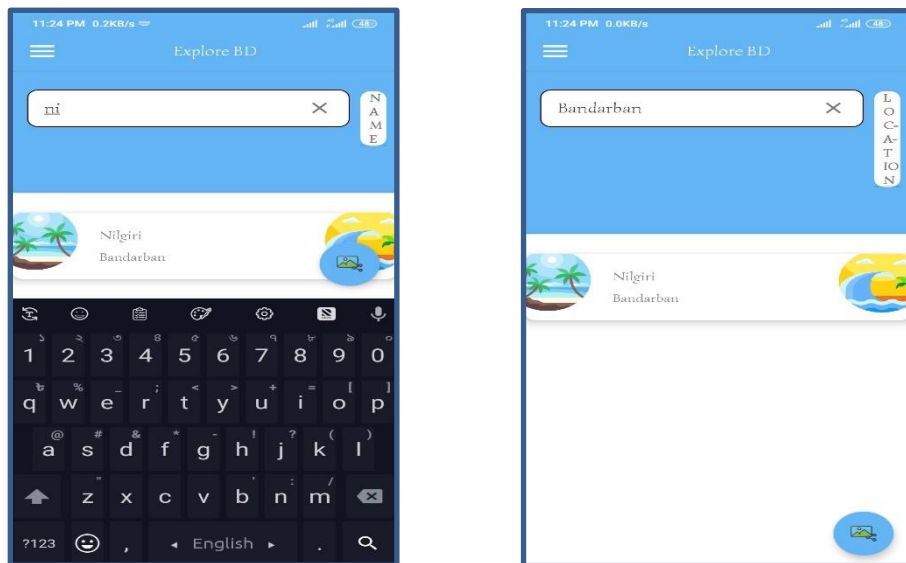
11:24 PM 0.2KB/s

48

Explore BD

ni

N
A
M
E

Nilgiri
Bandarban

1 2 3 4 5 6 7 8 9 0

q w e r t y u i o p

a s d f g h j k l

z x c v b n m

?123 , English .

11:24 PM 0.0KB/s

48

Explore BD

Bandarban

L
O
C
A
T
IO
N

Nilgiri
Bandarban